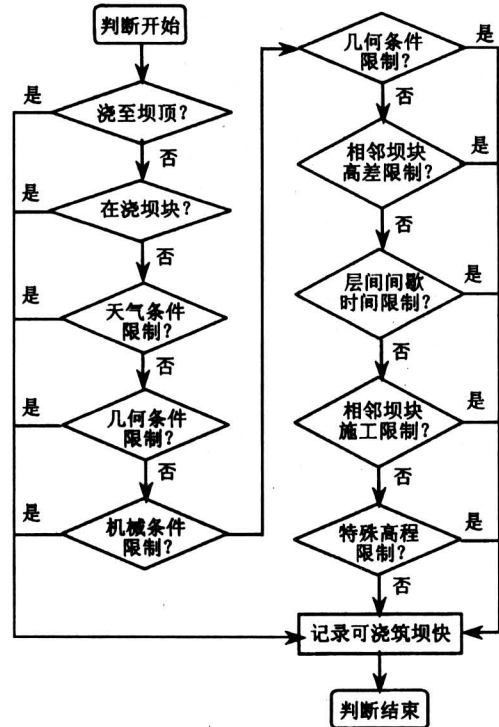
判断开始

是

浇至坝顶?

否

是

在浇坝块?

否

是

天气条件限制?

否

是

几何条件限制?

否

是

机械条件限制?

几何条件限制?

是

否

相邻坝块高差限制?

是

否

层间间歇时间限制?

是

否

相邻坝块施工限制?

是

否

特殊高程限制?

是

否

记录可浇筑坝快

判断结束